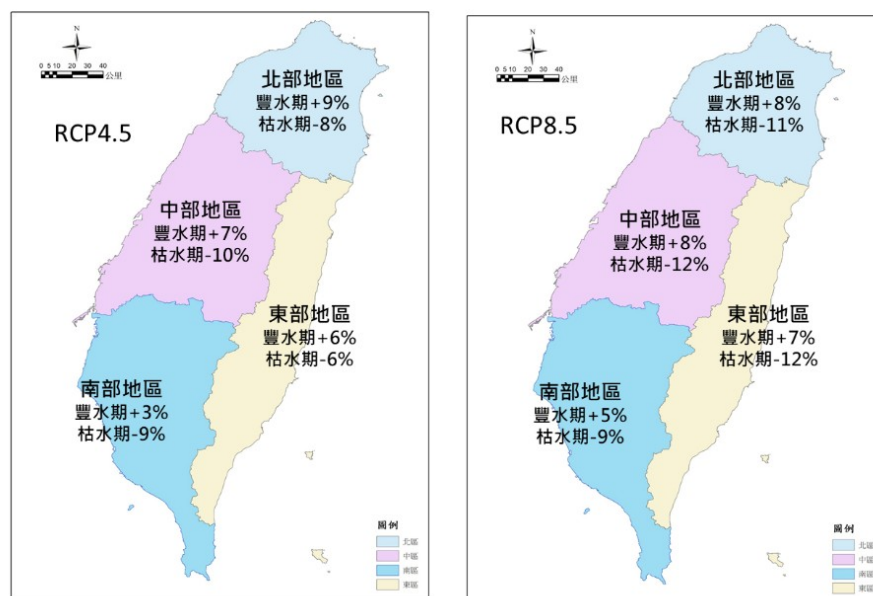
N
0 5 10 20 30 40 公里

RCP4.5

北部地區
豐水期+9%
枯水期-8%

中部地區
豐水期+7%
枯水期-10%

東部地區
豐水期+6%
枯水期-6%

南部地區
豐水期+3%
枯水期-9%

圖例
北區
中區
南區
東區

N
0 5 10 20 30 40 公里

RCP8.5

北部地區
豐水期+8%
枯水期-11%

中部地區
豐水期+8%
枯水期-12%

東部地區
豐水期+7%
枯水期-12%

南部地區
豐水期+5%
枯水期-9%

圖例
北區
中區
南區
東區